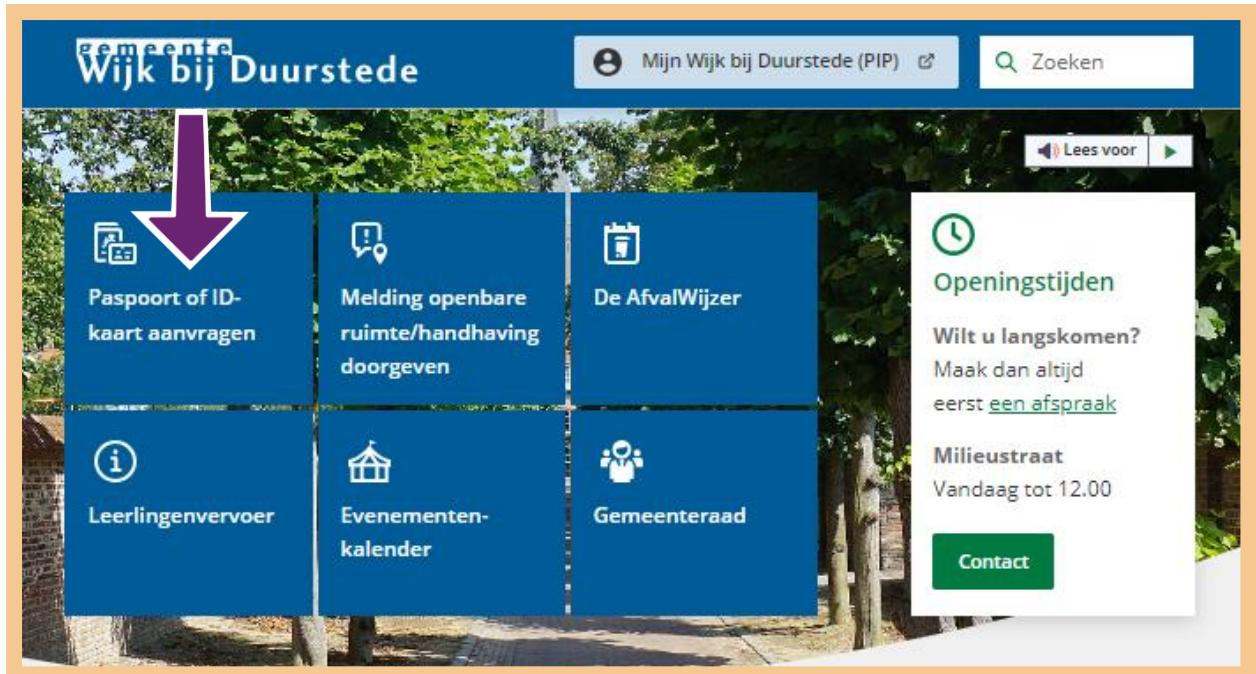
gemeente Wijk bij Duurstede

Mijn Wijk bij Duurstede (PIP)

Zoeken

Lees voor

Paspoort of ID-kaart aanvragen

Melding openbare ruimte/handhaving doorgeven

De AfvalWijzer

Leerlingenvervoer

Evenementen-kalender

Gemeenteraad

Openingstijden

Wilt u langskomen?
Maak dan altijd eerst een afspraak

Milieustraat
Vandaag tot 12.00

Contact